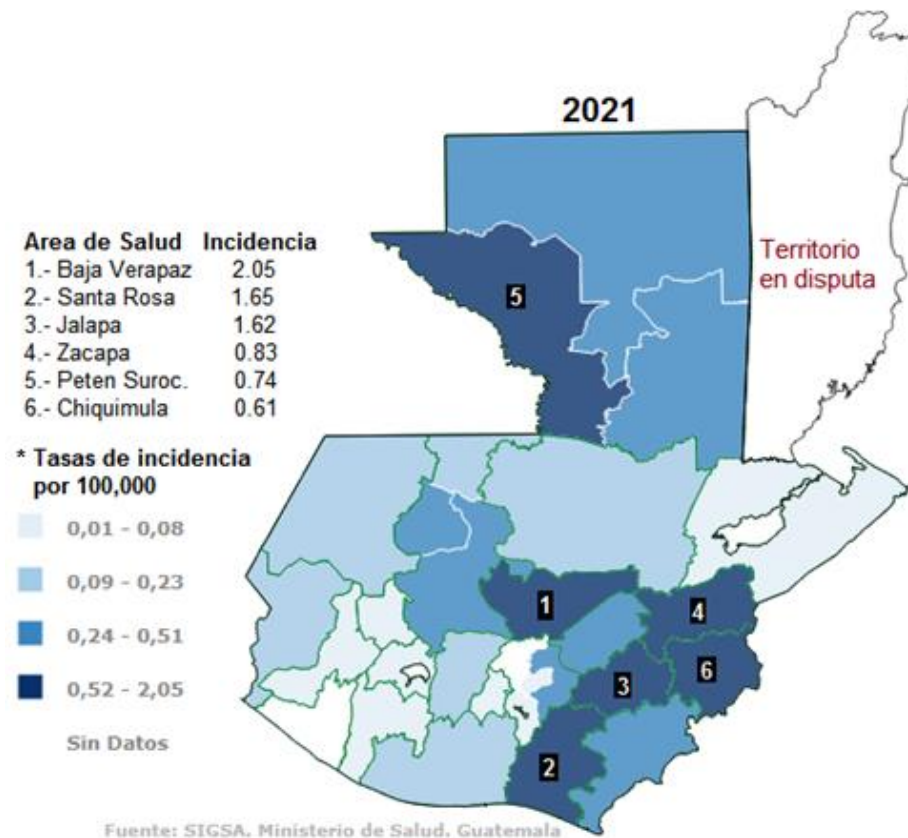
2021

| Area de Salud | Incidencia |
|---|---|
| 1.- Baja Verapaz | 2.05 |
| 2.- Santa Rosa | 1.65 |
| 3.- Jalapa | 1.62 |
| 4.- Zacapa | 0.83 |
| 5.- Peten Suroc. | 0.74 |
| 6.- Chiquimula | 0.61 |

* Tasas de incidencia por 100,000

0,01 - 0,08

0,09 - 0,23

0,24 - 0,51

0,52 - 2,05

Sin Datos

Territorio en disputa

5

1

4

3

6

2

Fuente: SIGSA. Ministerio de Salud. Guatemala